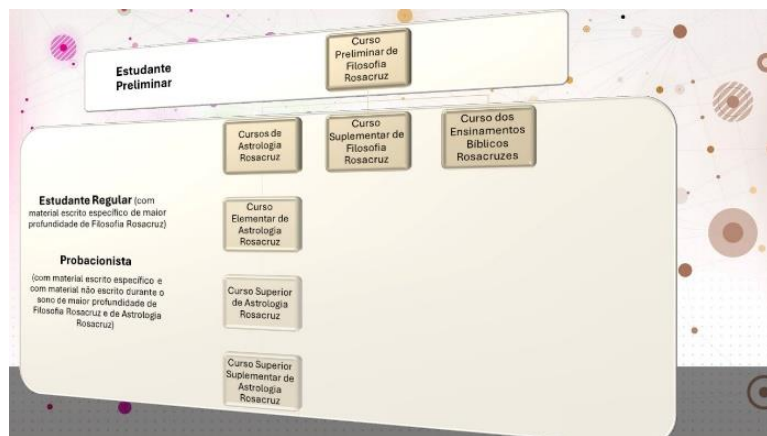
Estudante Preliminar

Curso Preliminar de Filosofia Rosacruz

Cursos de Astrologia Rosacruz

Curso Suplementar de Filosofia Rosacruz

Curso dos Ensinamentos Bíblicos Rosacruzes

Estudante Regular (com material escrito específico de maior profundidade de Filosofia Rosacruz)

Probacionista

(com material escrito específico e com material não escrito durante o sono de maior profundidade de Filosofia Rosacruz e de Astrologia Rosacruz)

Curso Elementar de Astrologia Rosacruz

Curso Superior de Astrologia Rosacruz

Curso Superior Suplementar de Astrologia Rosacruz